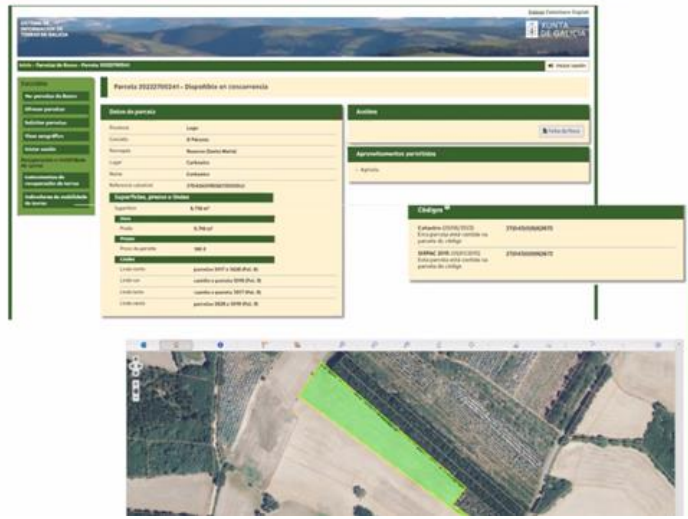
Galego Castellano English

SISTEMA DE INFORMACIÓN DE TERRAS DE GALICIA

XUNTA DE GALICIA

Inicio » Parcelas do Banco » Parcela 20232700341

Iniciar sesión

Parcelas

Ver parcelas do Banco

Ofrecer parcelas

Solicitar parcelas

Visor xeográfico

Iniciar sesión

Indicadores de recuperación de terras

Indicadores de mobilidade de terras

Parcela 20232700341 - Dispoñible en concorrencia

Datos da parcela

| Provincia | Lugo |
|---|---|
| Concello | O Páramo |
| Parroquia | Nosomo (Santa María) |
| Lugar | Carballo |
| Nome | Carballo |
| Referencia catastral | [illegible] |

Superficies, prezos e lindes

| Superficie | 5.790 m² |
|---|---|
| Usos | |
| Prado | 5.790 m² |
| Prezo | |
| Prezo da parcela | 180 € |
| Lindes | |
| Linde norte | parcelas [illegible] |
| Linde sur | camiño e parcela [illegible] |
| Linde leste | camiño e parcela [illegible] |
| Linde oeste | parcelas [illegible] |

Accións

Ficha do Banco

Aproveitamentos permitidos

- Agrícola

Códigos

Catastro (20/06/2023) Esta parcela está contida na parcela do código 27045A0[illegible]

SIXPAC 2015 (20/07/2015) Esta parcela está contida na parcela do código 27045A0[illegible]